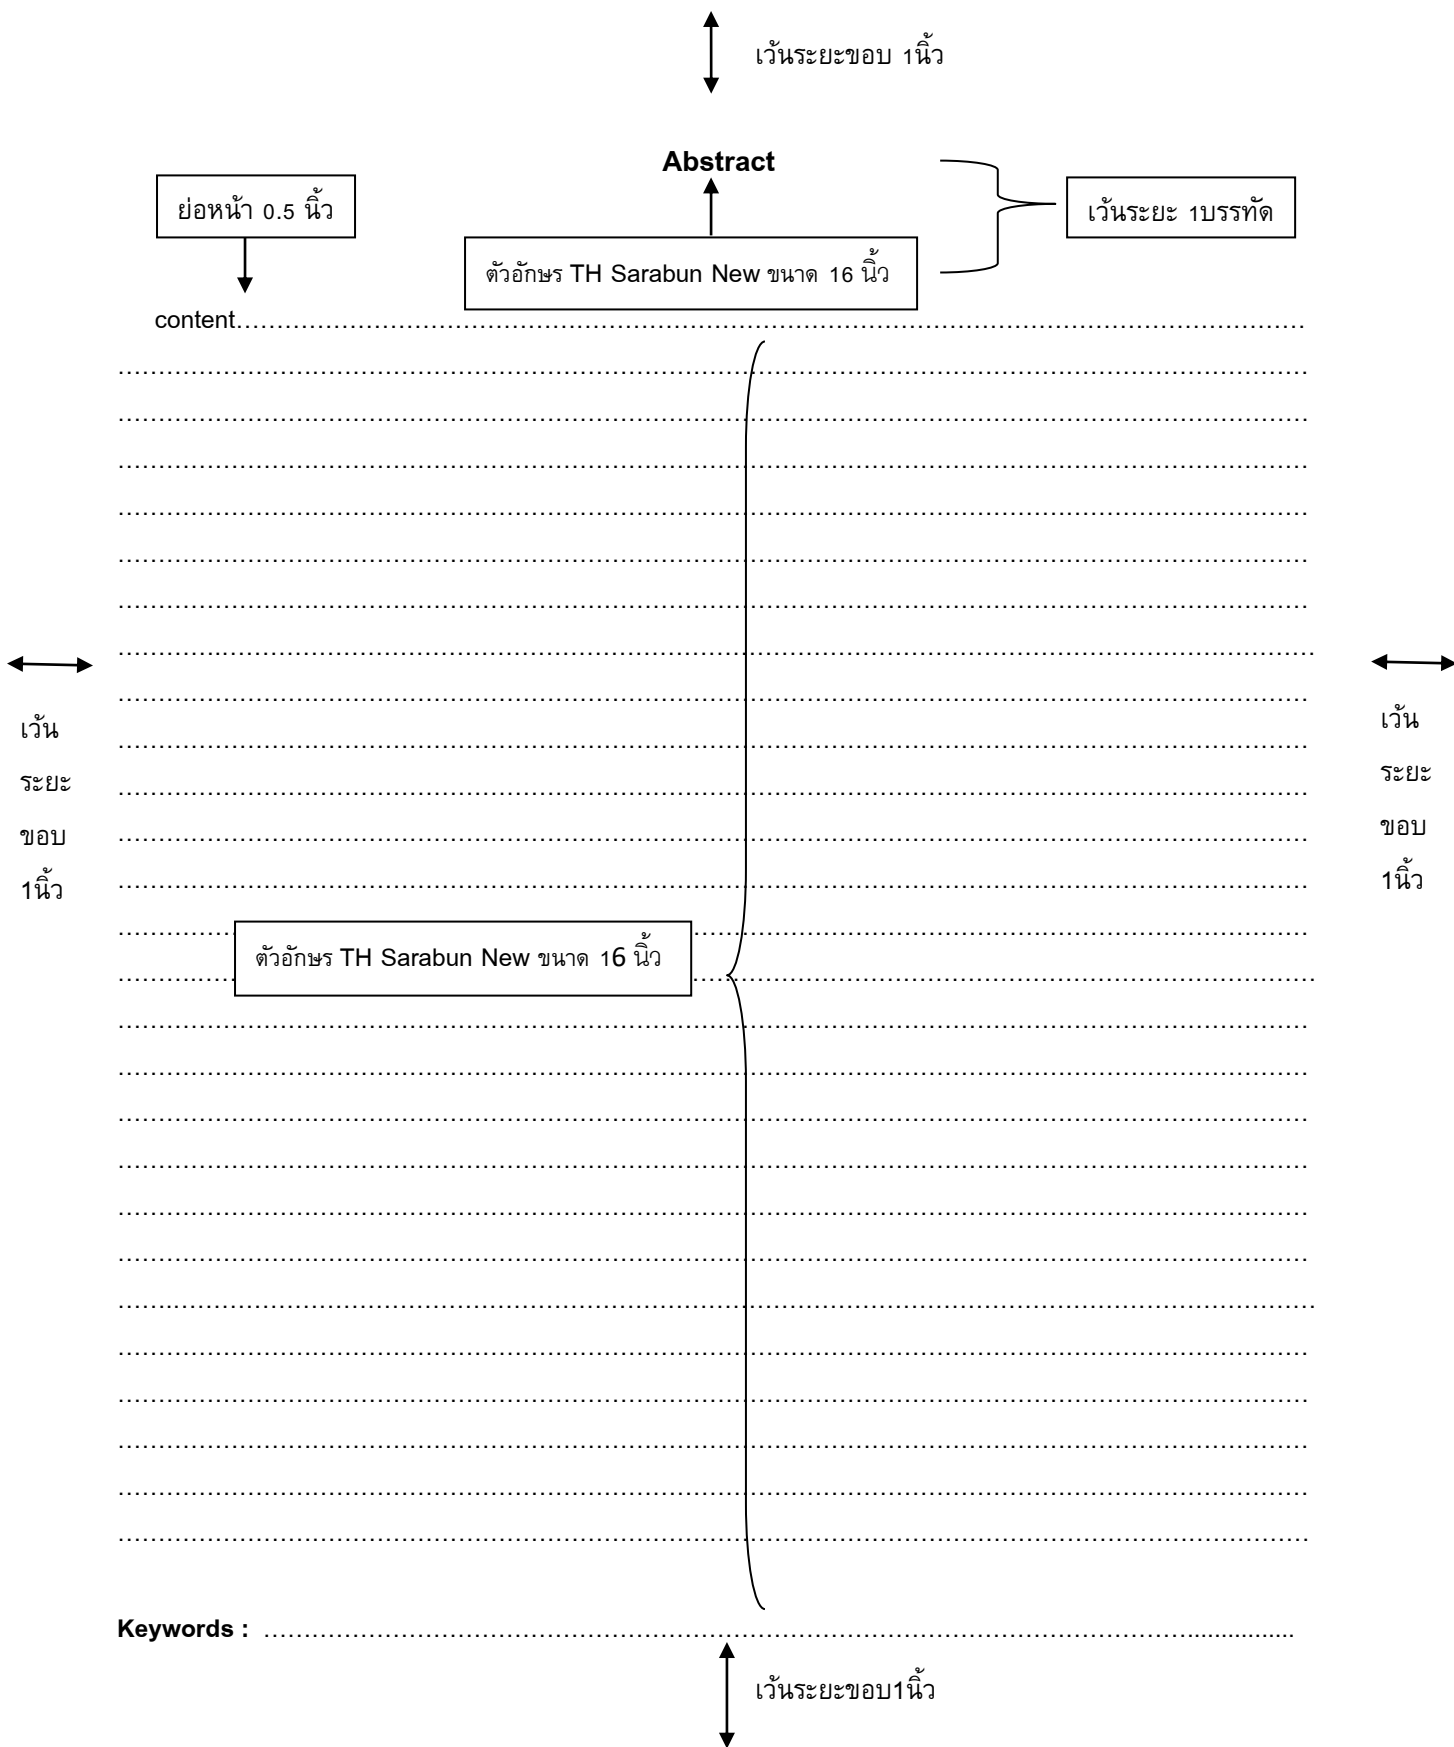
เว้นระยะขอบ 1นิ้ว

Abstract

ย่อหน้า 0.5 นิ้ว

เว้นระยะ 1บรรทัด

ตัวอักษร TH Sarabun New ขนาด 16 นิ้ว

content.........................................................................................................................................

เว้น ระยะ ขอบ 1นิ้ว

เว้น ระยะ ขอบ 1นิ้ว

ตัวอักษร TH Sarabun New ขนาด 16 นิ้ว

Keywords : ...................................................................................................................................

เว้นระยะขอบ1นิ้ว